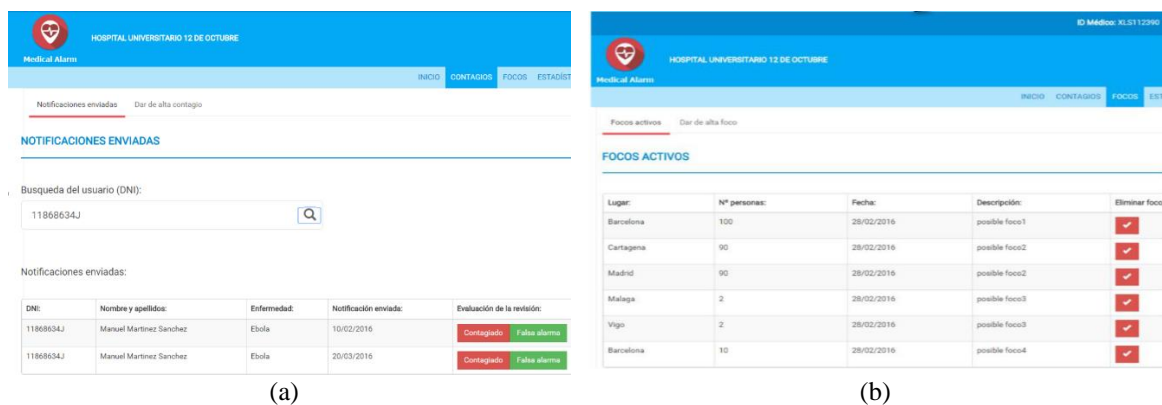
Medical Alarm

HOSPITAL UNIVERSITARIO 12 DE OCTUBRE

INICIO CONTAGIOS FOCOS ESTADÍST

Notificaciones enviadas Dar de alta contagio

NOTIFICACIONES ENVIADAS

Busqueda del usuario (DNI):

11868634J

Notificaciones enviadas:

| DNI: | Nombre y apellidos: | Enfermedad: | Notificación enviada: | Evaluación de la revisión: |
|---|---|---|---|---|
| 11868634J | Manuel Martinez Sanchez | Ebola | 10/02/2016 | Contagiado Falsa alarma |
| 11868634J | Manuel Martinez Sanchez | Ebola | 20/03/2016 | Contagiado Falsa alarma |

(a)

ID Médico: XLS112390

Medical Alarm

HOSPITAL UNIVERSITARIO 12 DE OCTUBRE

INICIO CONTAGIOS FOCOS EST

Focos activos Dar de alta foco

FOCOS ACTIVOS

| Lugar: | Nº personas: | Fecha: | Descripción: | Eliminar foco |
|---|---|---|---|---|
| Barcelona | 100 | 28/02/2016 | posible foco1 | |
| Cartagena | 90 | 28/02/2016 | posible foco2 | |
| Madrid | 90 | 28/02/2016 | posible foco2 | |
| Malaga | 2 | 28/02/2016 | posible foco3 | |
| Vigo | 2 | 28/02/2016 | posible foco3 | |
| Barcelona | 10 | 28/02/2016 | posible foco4 | |

(b)